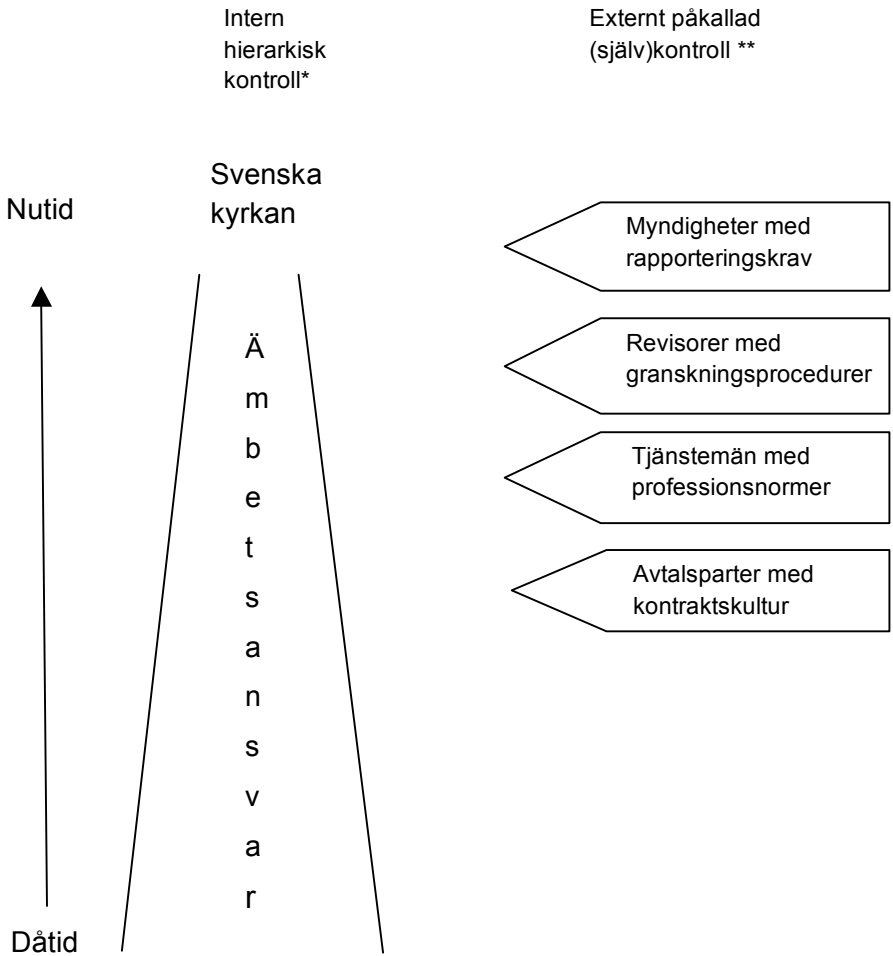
Intern hierarkisk kontroll*

Externt påkallad (själv)kontroll **

Svenska kyrkan

Nutid

Myndigheter med rapporteringskrav

Revisorer med granskningsprocedurer

Tjänstemän med professionsnormer

Avtalsparter med kontraktskultur

Ä
m
b
e
t
s
a
n
s
v
a
r

Dåtid